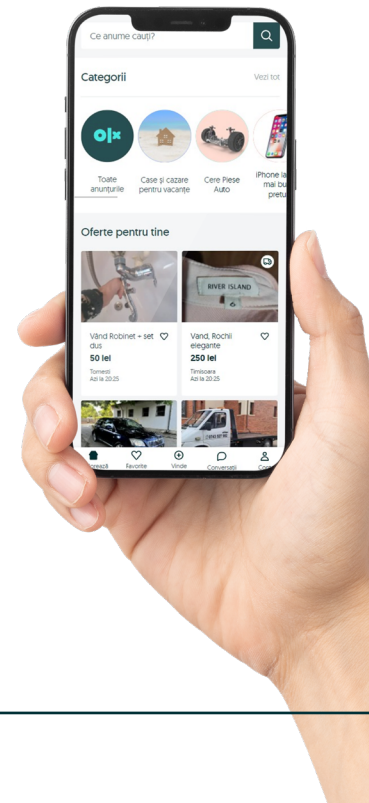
Ce anume cauți?

Categorii

Vezi tot

olx

Toate anunțurile

Case și cazare pentru vacanțe

Cere Piese Auto

iPhone la mai bu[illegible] prețu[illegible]

Oferte pentru tine

Vând Robinet + set duș

50 lei

Tomești
Azi la 20:25

RIVER ISLAND

Vand, Rochii elegante

250 lei

Timișoara
Azi la 20:25

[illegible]rează

Favorite

Vinde

Conversații

Co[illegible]